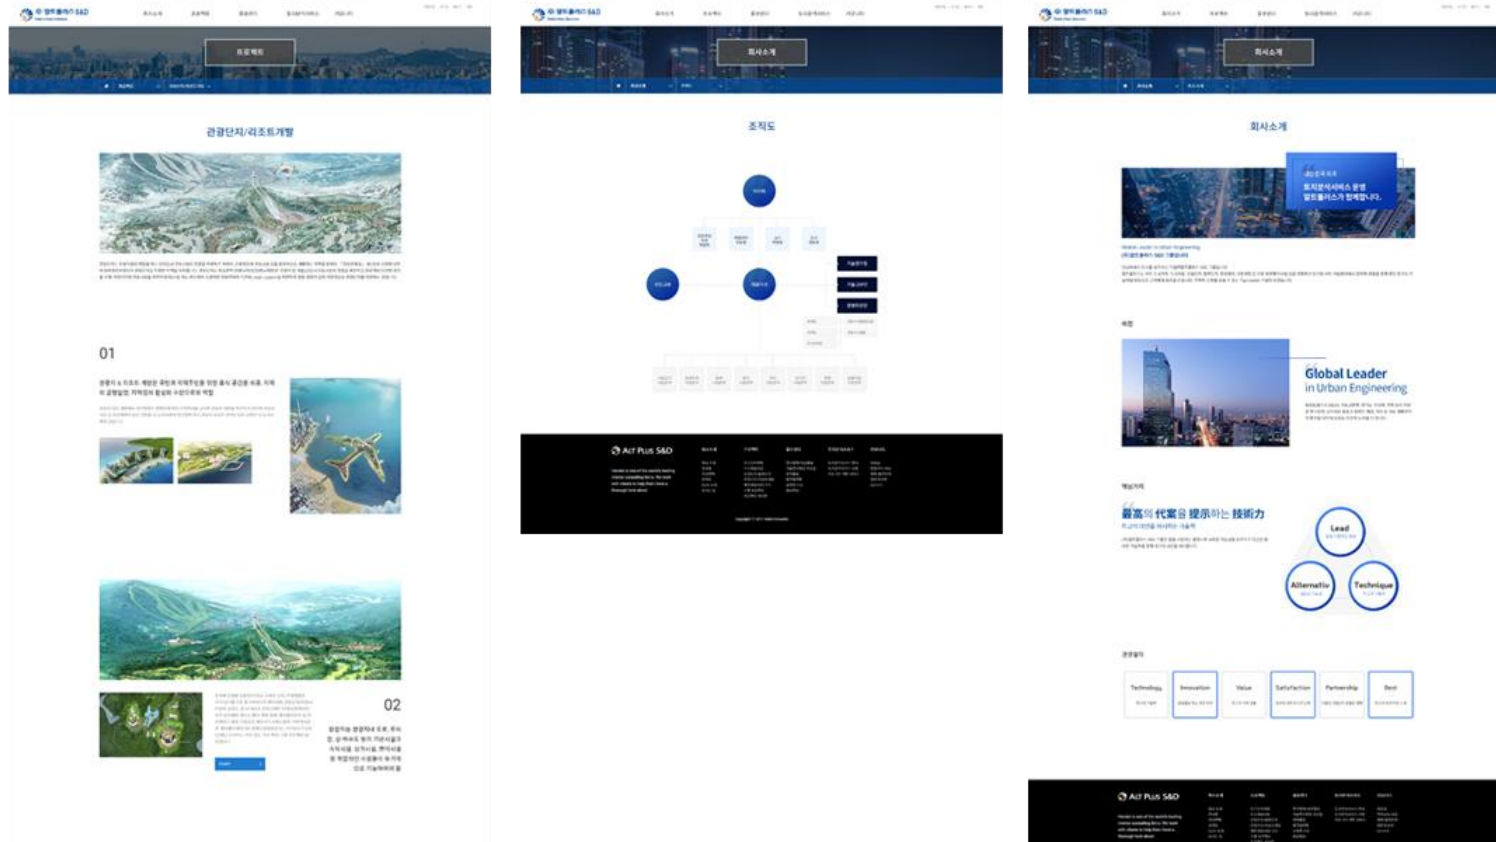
프로젝트

관광단지/리조트개발

01

02

조직도

ACT PLUS S&D

회사소개

회사소개

Global Leader in Urban Engineering

最高의 代案을 提示하는 技術力

Lead

Alternativ

Technique

Technology

Innovation

Value

Satisfaction

Partnership

Best

ACT PLUS S&D